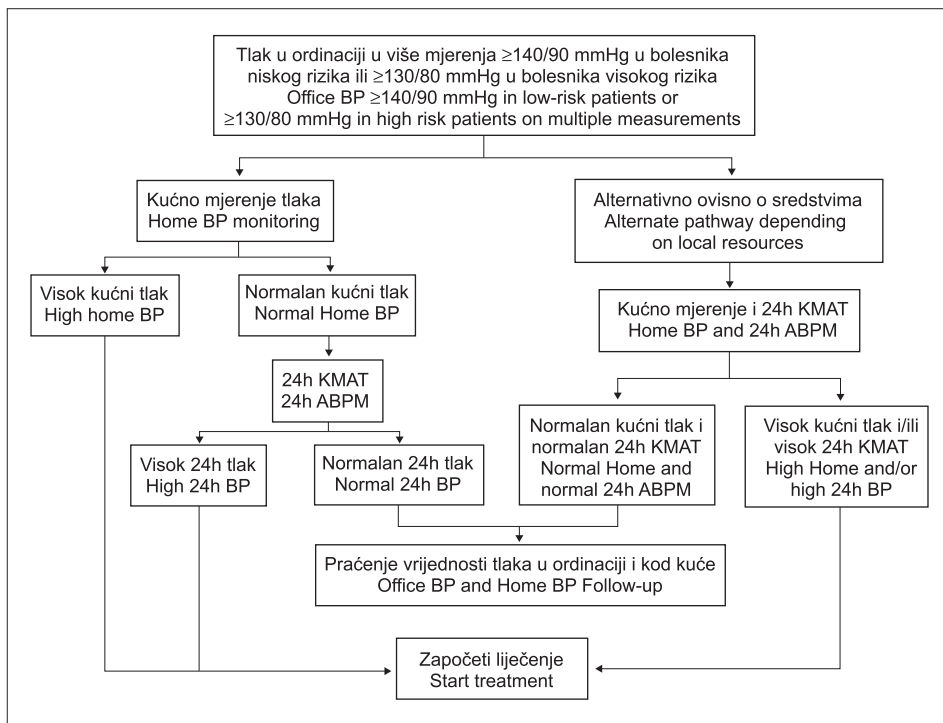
Tlak u ordinaciji u više mjerenja ≥140/90 mmHg u bolesnika niskog rizika ili ≥130/80 mmHg u bolesnika visokog rizika
Office BP ≥140/90 mmHg in low-risk patients or ≥130/80 mmHg in high risk patients on multiple measurements

Kućno mjerenje tlaka
Home BP monitoring

Alternativno ovisno o sredstvima
Alternate pathway depending on local resources

Visok kućni tlak
High home BP

Normalan kućni tlak
Normal Home BP

Kućno mjerenje i 24h KMAT
Home BP and 24h ABPM

24h KMAT
24h ABPM

Normalan kućni tlak i normalan 24h KMAT
Normal Home and normal 24h ABPM

Visok kućni tlak i/ili visok 24h KMAT
High Home and/or high 24h BP

Visok 24h tlak
High 24h BP

Normalan 24h tlak
Normal 24h BP

Praćenje vrijednosti tlaka u ordinaciji i kod kuće
Office BP and Home BP Follow-up

Započeti liječenje
Start treatment